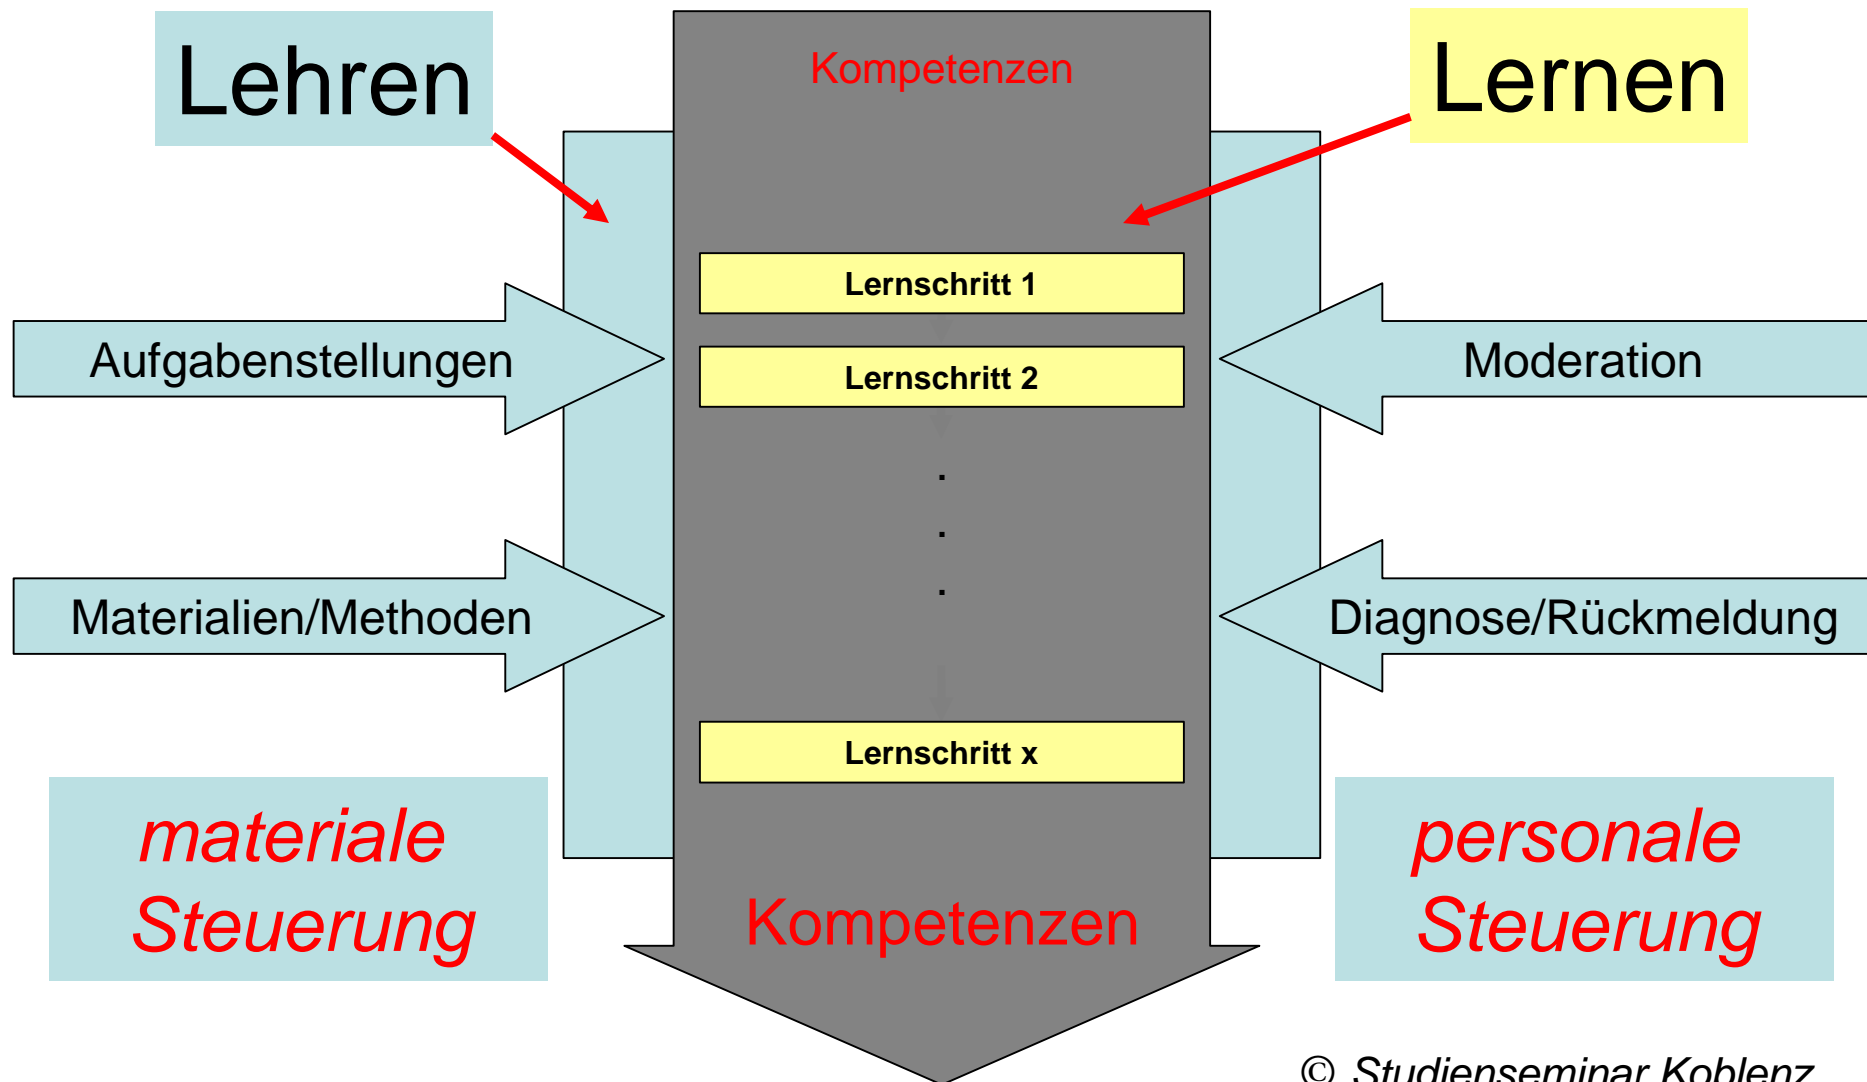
Lehren

Kompetenzen

Lernen

Lernschritt 1

Aufgabenstellungen

Lernschritt 2

Moderation

.
.
.

Materialien/Methoden

Diagnose/Rückmeldung

Lernschritt x

materiale Steuerung

Kompetenzen

personale Steuerung

© Studienseminar Koblenz